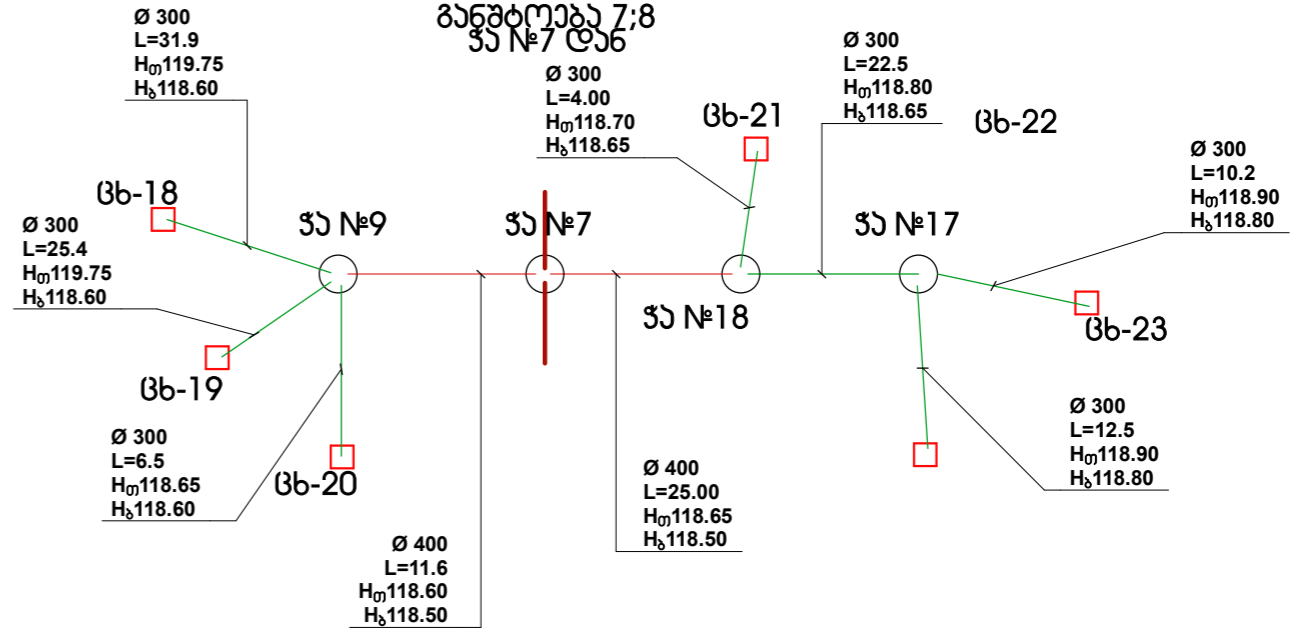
განშტოება 7;8
ჭა №7 დან

Ø 300
L=31.9
Hთ119.75
Hბ118.60

Ø 300
L=4.00
Hთ118.70
Hბ118.65

ცხ-21

Ø 300
L=22.5
Hთ118.80
Hბ118.65

ცხ-22

Ø 300
L=10.2
Hთ118.90
Hბ118.80

ცხ-18

Ø 300
L=25.4
Hთ119.75
Hბ118.60

ჭა №9

ჭა №7

ჭა №17

ჭა №18

ცხ-23

ცხ-19

Ø 300
L=6.5
Hთ118.65
Hბ118.60

ცხ-20

Ø 300
L=12.5
Hთ118.90
Hბ118.80

Ø 400
L=25.00
Hთ118.65
Hბ118.50

Ø 400
L=11.6
Hთ118.60
Hბ118.50